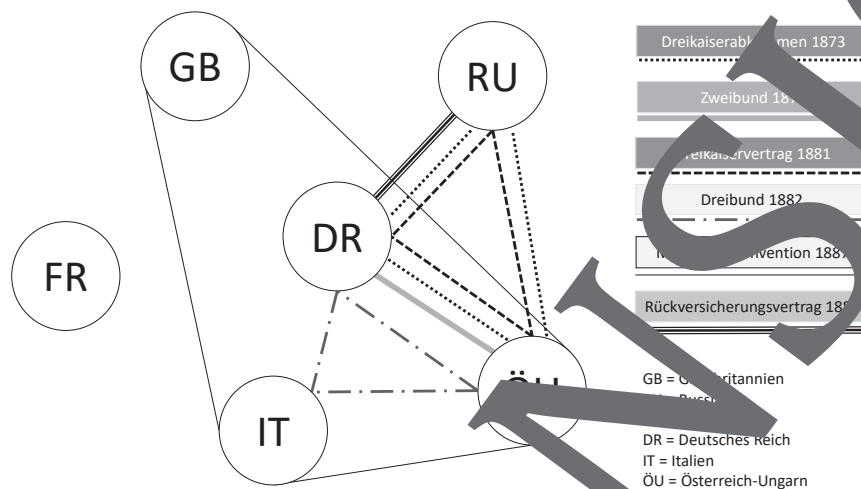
GB

RU

DR

FR

IT

ÖU

Dreikaiserab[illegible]men 1873

Zweibund 18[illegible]

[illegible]reikaiservertrag 1881

Dreibund 1882

M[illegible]vention 188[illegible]

Rückversicherungsvertrag 18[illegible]

GB = G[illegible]britannien
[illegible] Russ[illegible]
DR = Deutsches Reich
IT = Italien
ÖU = Österreich-Ungarn